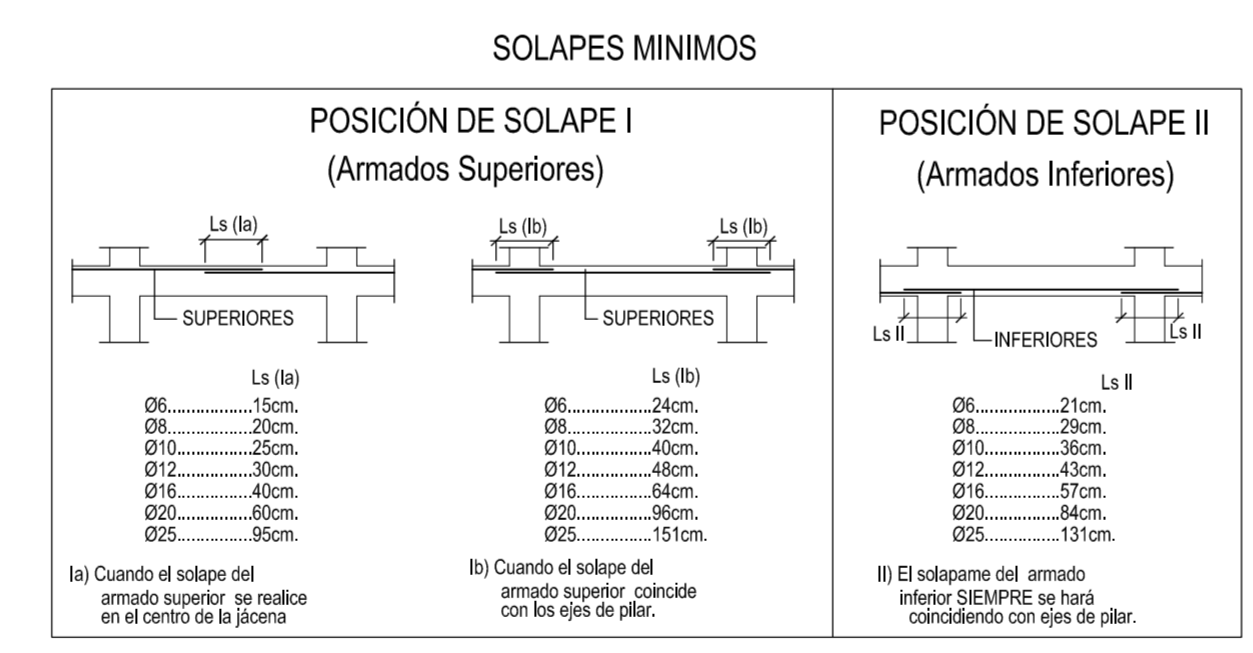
SOLAPES MINIMOS

POSICIÓN DE SOLAPE I
(Armados Superiores)

Ls (Ia)
SUPERIORES

Ls (Ib)
Ls (Ib)
SUPERIORES

Ls (Ia)
Ø6..................15cm.
Ø8..................20cm.
Ø10................25cm.
Ø12................30cm.
Ø16................40cm.
Ø20................60cm.
Ø25................95cm.

Ia) Cuando el solape del armado superior se realice en el centro de la jácena

Ls (Ib)
Ø6..................24cm.
Ø8..................32cm.
Ø10................40cm.
Ø12................48cm.
Ø16................64cm.
Ø20................96cm.
Ø25................151cm.

Ib) Cuando el solape del armado superior coincide con los ejes de pilar.

POSICIÓN DE SOLAPE II
(Armados Inferiores)

Ls II
INFERIORES
Ls II

Ls II
Ø6..................21cm.
Ø8..................29cm.
Ø10................36cm.
Ø12................43cm.
Ø16................57cm.
Ø20................84cm.
Ø25................131cm.

II) El solapame del armado inferior SIEMPRE se hará coincidiendo con ejes de pilar.